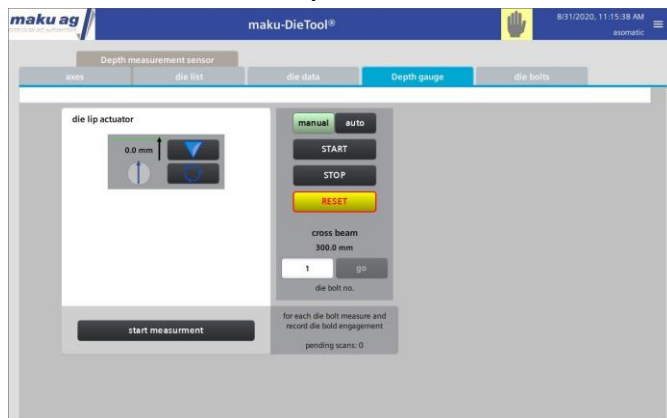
maku ag

maku-DieTool®

8/31/2020, 11:15:38 AM
asomatic

Depth measurement sensor

axes | die list | die data | Depth gauge | die bolts

die lip actuator

0.0 mm

manual auto

START

STOP

RESET

cross beam
300.0 mm

1 go

die bolt no.

start measurment

for each die bolt measure and record die bold engagement

pending scans: 0